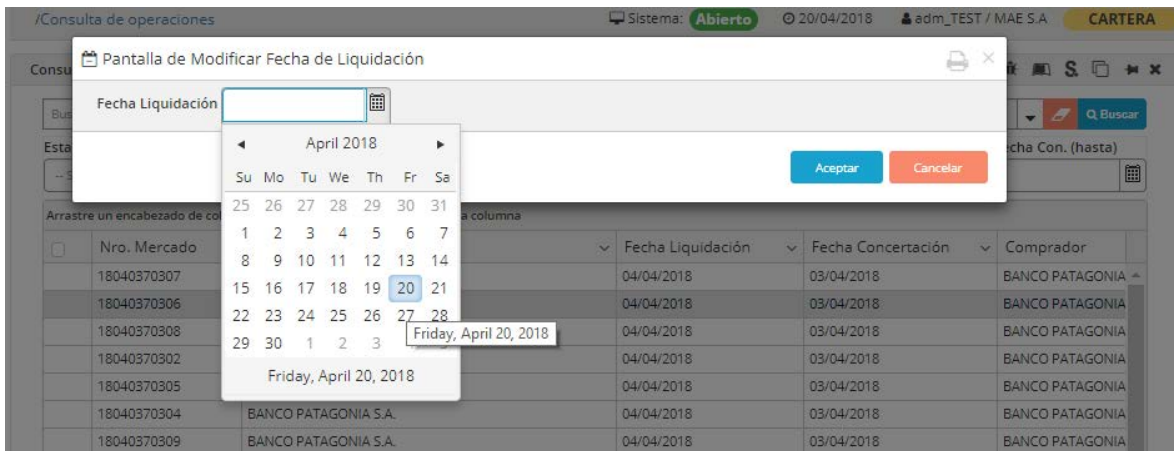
/Consulta de operaciones

Sistema: Abierto 20/04/2018 adm_TEST / MAE S.A CARTERA

Consu

Pantalla de Modificar Fecha de Liquidación

Fecha Liquidación

April 2018

| Su | Mo | Tu | We | Th | Fr | Sa |
|---|---|---|---|---|---|---|
| 25 | 26 | 27 | 28 | 29 | 30 | 31 |
| 1 | 2 | 3 | 4 | 5 | 6 | 7 |
| 8 | 9 | 10 | 11 | 12 | 13 | 14 |
| 15 | 16 | 17 | 18 | 19 | 20 | 21 |
| 22 | 23 | 24 | 25 | 26 | 27 | 28 |
| 29 | 30 | 1 | 2 | 3 | | |

Friday, April 20, 2018

Friday, April 20, 2018

Aceptar Cancelar

Bus

Q Buscar

Esta

cha Con. (hasta)

-- S

Arrastre un encabezado de co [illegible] a columna

| | Nro. Mercado | | Fecha Liquidación | Fecha Concertación | Comprador |
|---|---|---|---|---|---|
| | 18040370307 | | 04/04/2018 | 03/04/2018 | BANCO PATAGONIA |
| | 18040370306 | | 04/04/2018 | 03/04/2018 | BANCO PATAGONIA |
| | 18040370308 | | 04/04/2018 | 03/04/2018 | BANCO PATAGONIA |
| | 18040370302 | | 04/04/2018 | 03/04/2018 | BANCO PATAGONIA |
| | 18040370305 | | 04/04/2018 | 03/04/2018 | BANCO PATAGONIA |
| | 18040370304 | BANCO PATAGONIA S.A. | 04/04/2018 | 03/04/2018 | BANCO PATAGONIA |
| | 18040370309 | BANCO PATAGONIA S.A. | 04/04/2018 | 03/04/2018 | BANCO PATAGONIA |